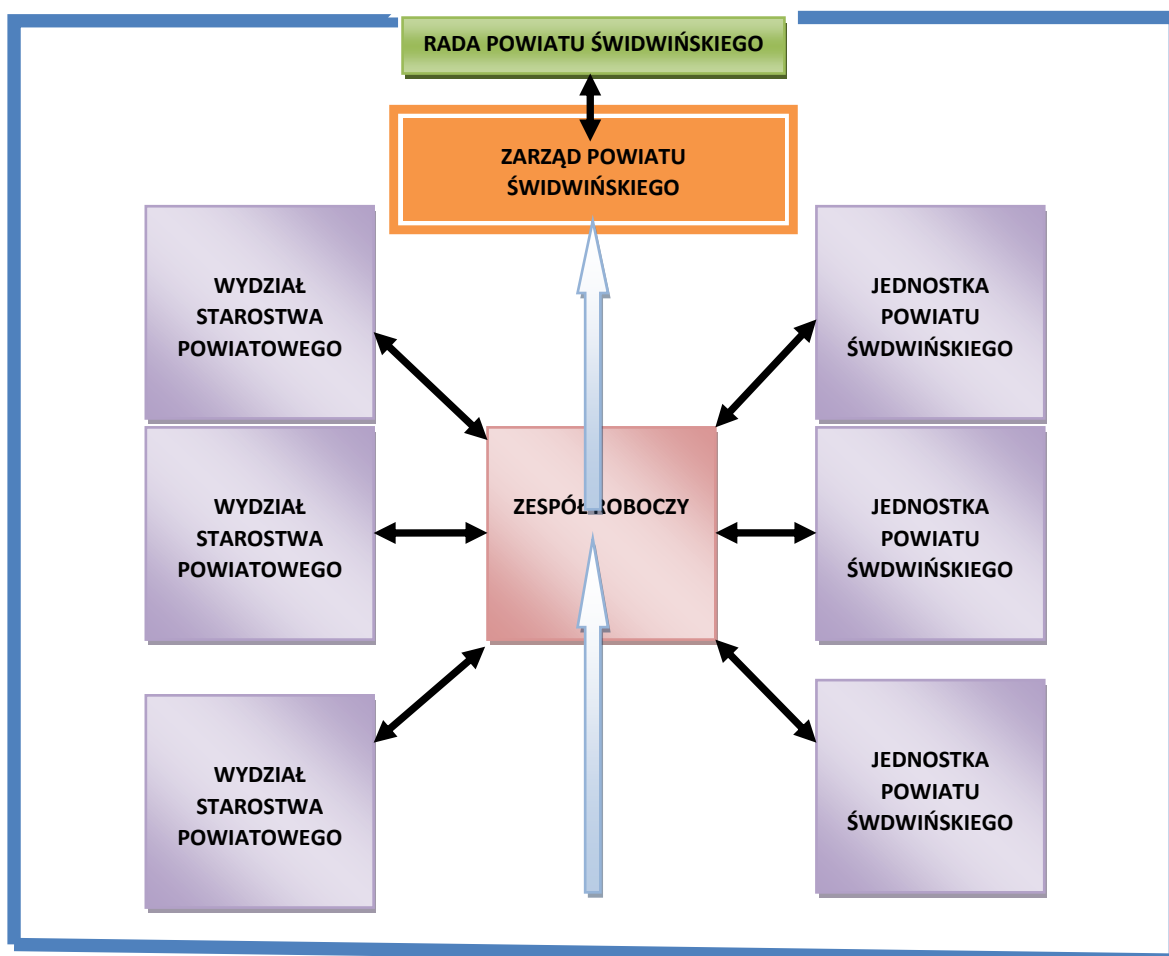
RADA POWIATU ŚWIDWIŃSKIEGO

ZARZĄD POWIATU ŚWIDWIŃSKIEGO

WYDZIAŁ STAROSTWA POWIATOWEGO

JEDNOSTKA POWIATU ŚWDWIŃSKIEGO

WYDZIAŁ STAROSTWA POWIATOWEGO

ZESPÓŁ ROBOCZY

JEDNOSTKA POWIATU ŚWDWIŃSKIEGO

WYDZIAŁ STAROSTWA POWIATOWEGO

JEDNOSTKA POWIATU ŚWDWIŃSKIEGO